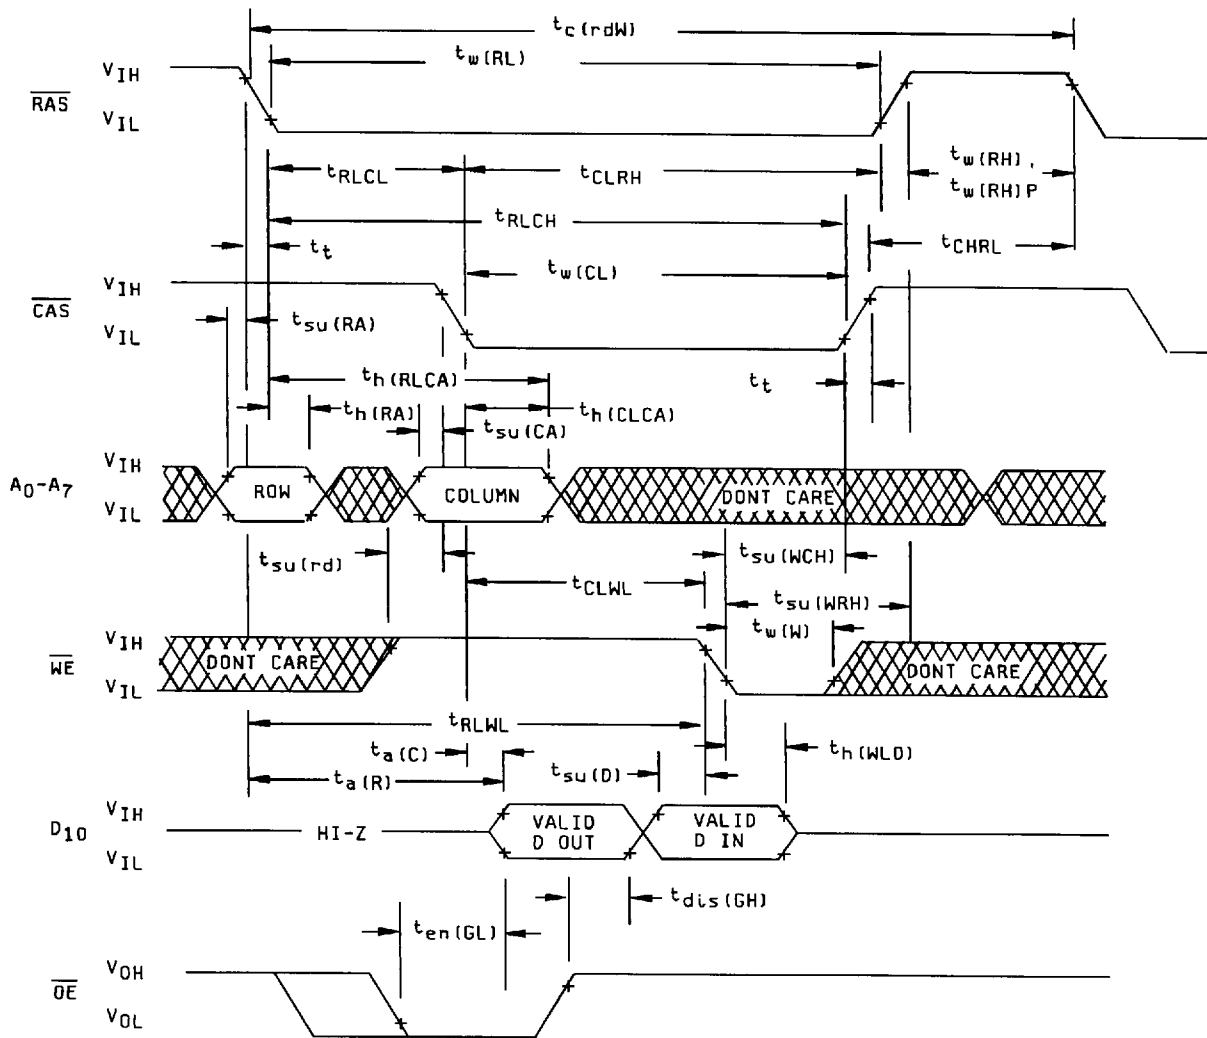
$t_{c(rdW)}$

$t_{w(RL)}$

$\overline{RAS}$ $V_{IH}$ $V_{IL}$

$t_{RLCL}$ $t_{CLRH}$ $t_{w(RH)}$, $t_{w(RH)P}$

$t_{RLCH}$

$t_t$ $t_{CHRL}$

$t_{w(CL)}$

$\overline{CAS}$ $V_{IH}$ $V_{IL}$

$t_{su(RA)}$

$t_{h(RLCA)}$ $t_t$

$t_{h(RA)}$ $t_{h(CLCA)}$

$t_{su(CA)}$

$A_0$-$A_7$ $V_{IH}$ $V_{IL}$ ROW COLUMN DONT CARE

$t_{su(rd)}$ $t_{su(WCH)}$

$t_{CLWL}$

$t_{su(WRH)}$

$t_{w(W)}$

$\overline{WE}$ $V_{IH}$ $V_{IL}$ DONT CARE DONT CARE

$t_{RLWL}$

$t_{a(C)}$ $t_{h(WLD)}$

$t_{a(R)}$ $t_{su(D)}$

$D_{10}$ $V_{IH}$ $V_{IL}$ HI-Z VALID D OUT VALID D IN

$t_{dis(GH)}$

$t_{en(GL)}$

$\overline{OE}$ $V_{OH}$ $V_{OL}$